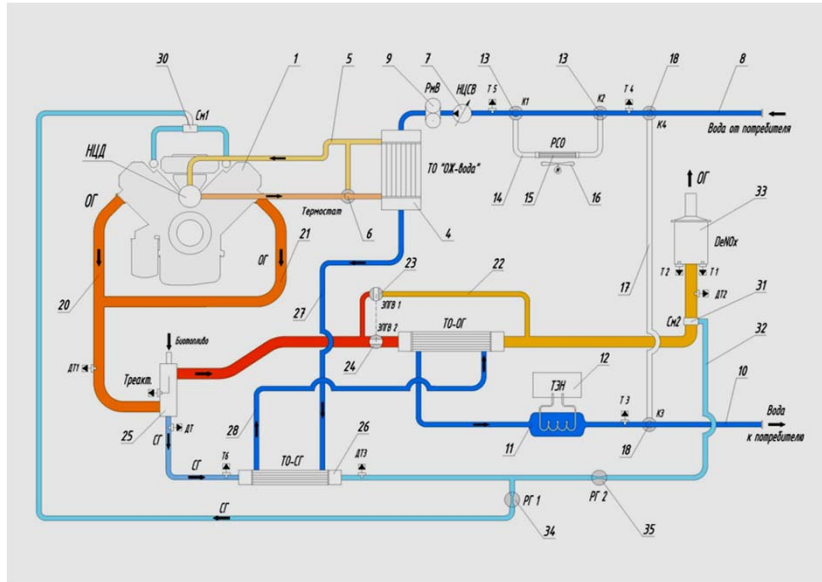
30
1
5
9
7
13
13
18
8
РнВ
НЦСВ
Т 5
К1
К2
Т 4
Вода от потребителя
См1
НЦД
ТО "ОЖ-вода"
РСО
К4
14
15
16
ОГ
Термостат
6
4
ОГ
33
20
21
ОГ
DeNOx
23
22
17
Т 2
Т 1
ЭЛГВ 1
ДТ2
27
31
ЭЛГВ 2
ТО-ОГ
См2
Биотопливо
24
32
12
10
ТЭН
ДТ1
Треакт.
Т 3
Вода
ДТ
К3
к потребителю
25
СГ
28
26
11
18
Т6
ДТ3
СГ
ТО-СГ
РГ 1
РГ 2
СГ
34
35